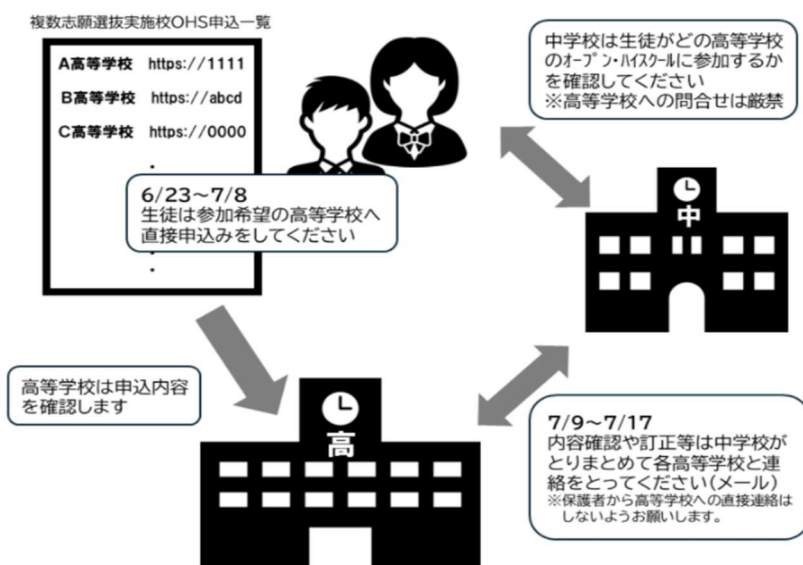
複数志願選抜実施校OHS申込一覧

A高等学校 https://1111

B高等学校 https://abcd

C高等学校 https://0000

6/23～7/8
生徒は参加希望の高等学校へ直接申込みをしてください

中学校は生徒がどの高等学校のオープン・ハイスクールに参加するかを確認してください
※高等学校への問合せは厳禁

中

高等学校は申込内容を確認します

高

7/9～7/17
内容確認や訂正等は中学校がとりまとめて各高等学校と連絡をとってください(メール)
※保護者から高等学校への直接連絡はしないようお願いします。